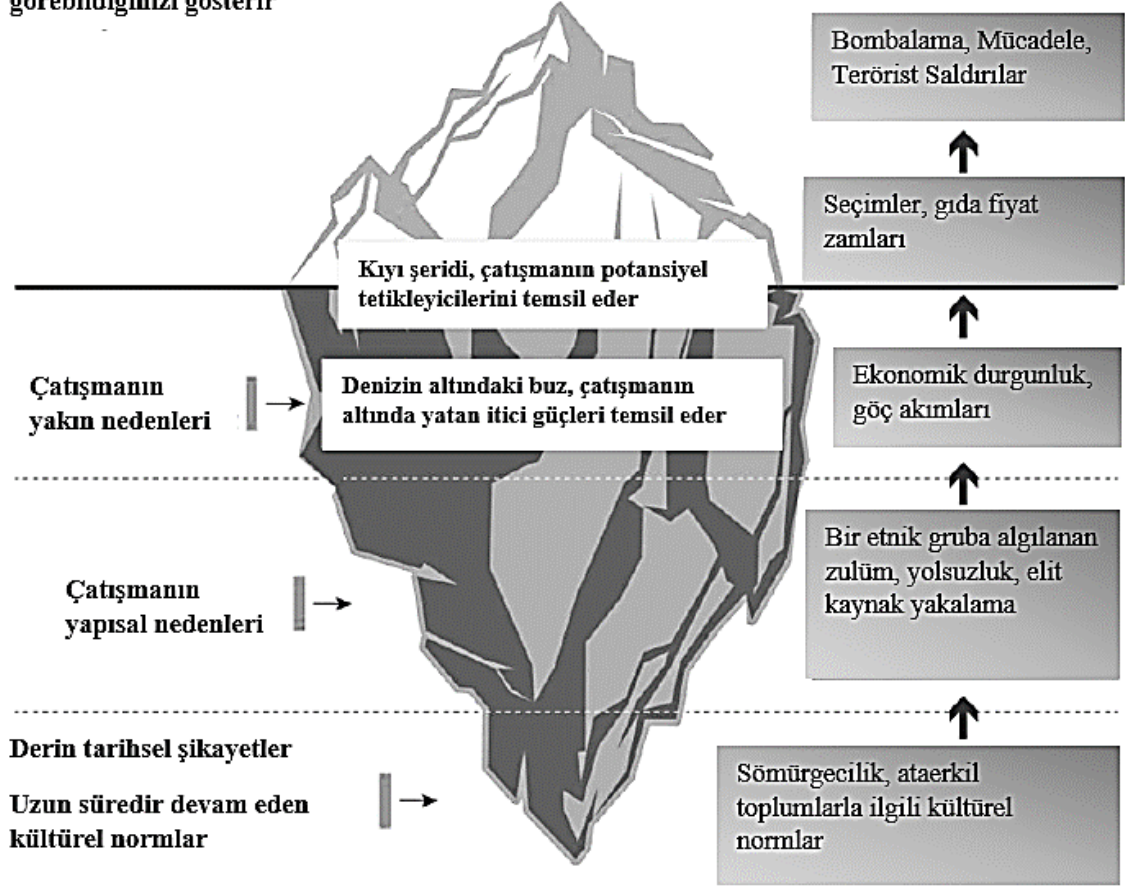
görebildiğinizi gösterir

Bombalama, Mücadele, Terörist Saldırılar

Seçimler, gıda fiyat zamları

Kıyı şeridi, çatışmanın potansiyel tetikleyicilerini temsil eder

Çatışmanın yakın nedenleri

Denizin altındaki buz, çatışmanın altında yatan itici güçleri temsil eder

Ekonomik durgunluk, göç akımları

Bir etnik gruba algılanan zulüm, yolsuzluk, elit kaynak yakalama

Çatışmanın yapısal nedenleri

Derin tarihsel şikayetler

Uzun süredir devam eden kültürel normlar

Sömürgecilik, ataerkil toplumlarla ilgili kültürel normlar